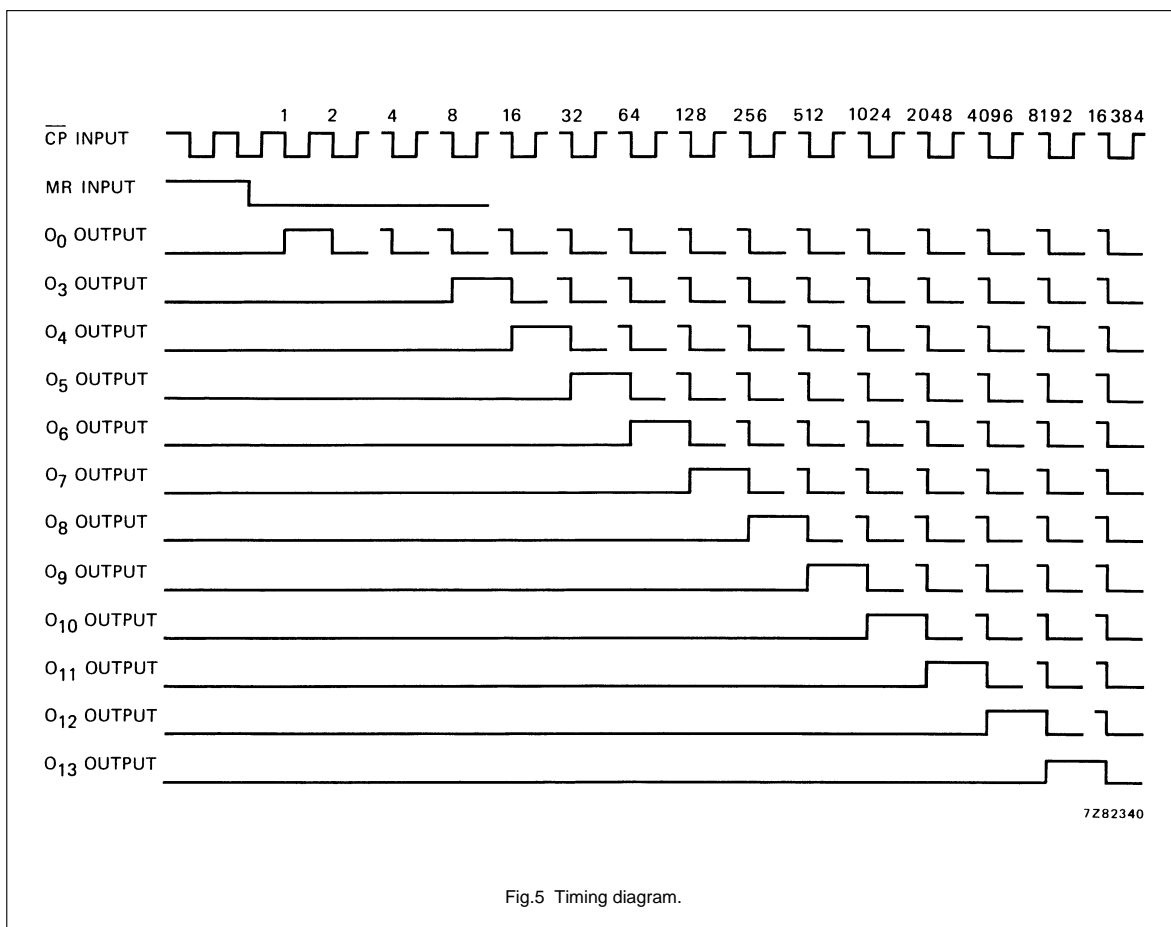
1 2 4 8 16 32 64 128 256 512 1024 2048 4096 8192 16384

$\overline{CP}$ INPUT

MR INPUT

$O_0$ OUTPUT

$O_3$ OUTPUT

$O_4$ OUTPUT

$O_5$ OUTPUT

$O_6$ OUTPUT

$O_7$ OUTPUT

$O_8$ OUTPUT

$O_9$ OUTPUT

$O_{10}$ OUTPUT

$O_{11}$ OUTPUT

$O_{12}$ OUTPUT

$O_{13}$ OUTPUT

7Z82340

Fig.5 Timing diagram.